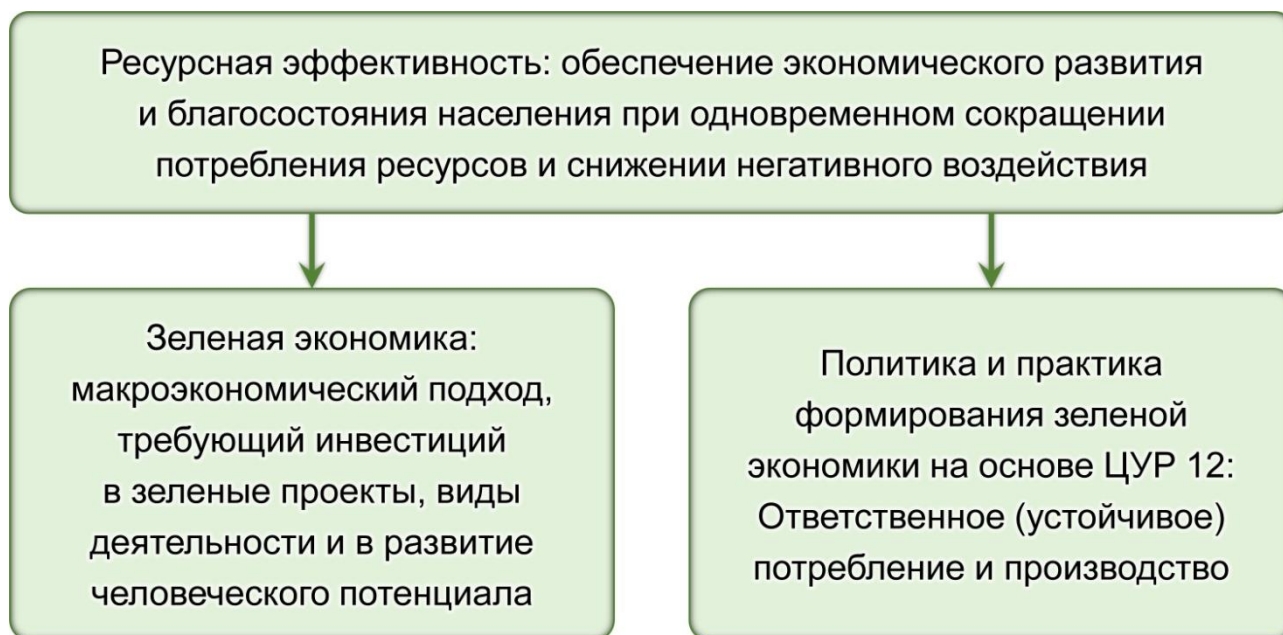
Ресурсная эффективность: обеспечение экономического развития и благосостояния населения при одновременном сокращении потребления ресурсов и снижении негативного воздействия

Зеленая экономика: макроэкономический подход, требующий инвестиций в зеленые проекты, виды деятельности и в развитие человеческого потенциала

Политика и практика формирования зеленой экономики на основе ЦУР 12: Ответственное (устойчивое) потребление и производство